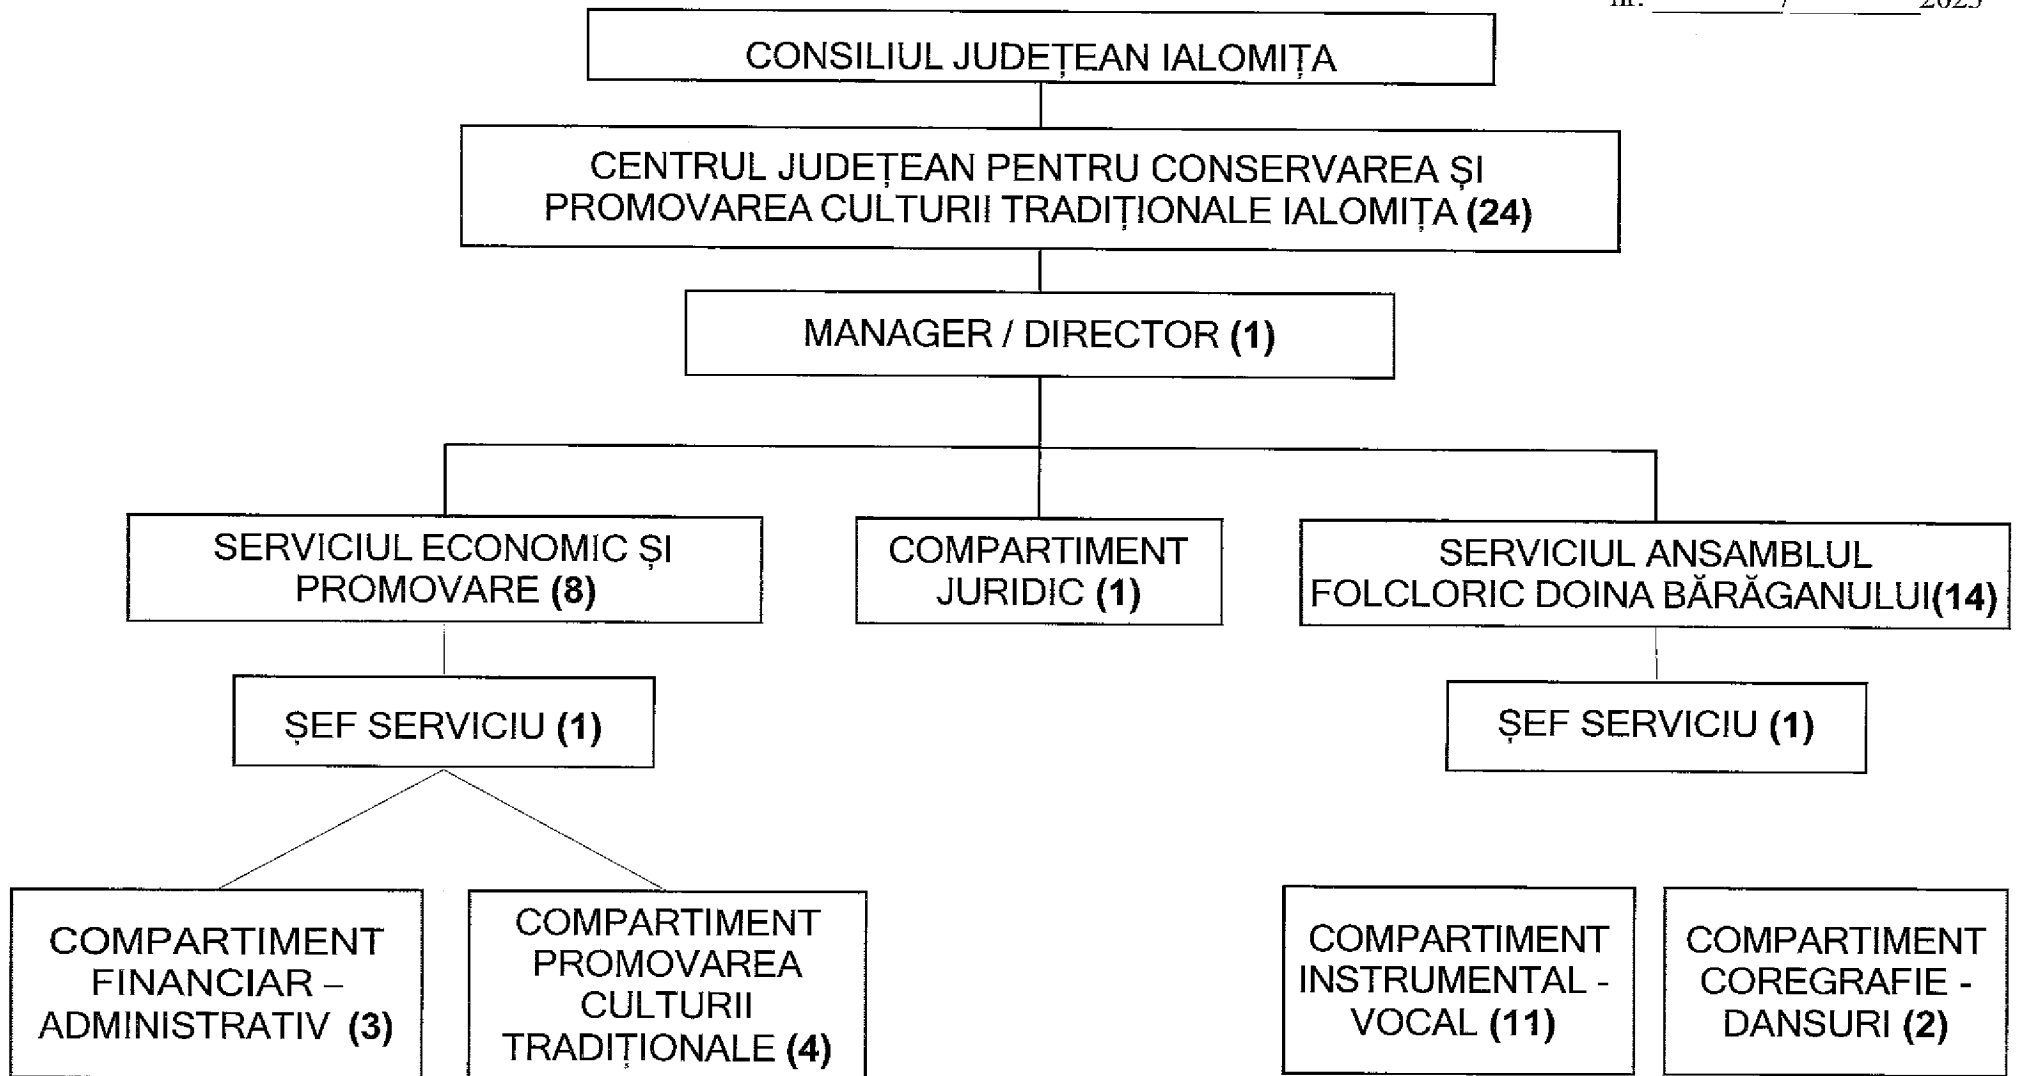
nr. ________/________2025

CONSILIUL JUDEȚEAN IALOMIȚA

CENTRUL JUDEȚEAN PENTRU CONSERVAREA ȘI PROMOVAREA CULTURII TRADIȚIONALE IALOMIȚA (24)

MANAGER / DIRECTOR (1)

SERVICIUL ECONOMIC ȘI PROMOVARE (8)

COMPARTIMENT JURIDIC (1)

SERVICIUL ANSAMBLUL FOLCLORIC DOINA BĂRĂGANULUI(14)

ȘEF SERVICIU (1)

ȘEF SERVICIU (1)

COMPARTIMENT FINANCIAR – ADMINISTRATIV (3)

COMPARTIMENT PROMOVAREA CULTURII TRADIȚIONALE (4)

COMPARTIMENT INSTRUMENTAL - VOCAL (11)

COMPARTIMENT COREGRAFIE - DANSURI (2)